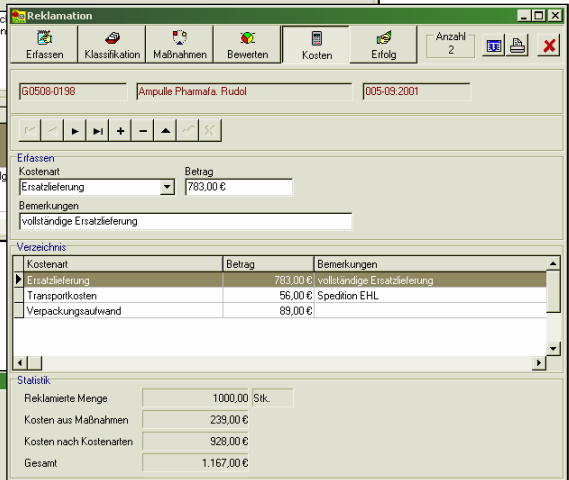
Reklamation

Erfassen | Klassifikation | Maßnahmen | Bewerten | Kosten | Erfolg | Anzahl 2

G0508-0198 | Ampulle Pharmafa. Rudol | 005-09:2001

Erfassen
Kostenart
Ersatzlieferung
Betrag
783,00 €
Bemerkungen
vollständige Ersatzlieferung

Verzeichnis

| Kostenart | Betrag | Bemerkungen |
|---|---|---|
| Ersatzlieferung | 783,00 € | vollständige Ersatzlieferung |
| Transportkosten | 56,00 € | Spedition EHL |
| Verpackungsaufwand | 89,00 € | |

Statistik
Reklamierte Menge 1000,00 Stk.
Kosten aus Maßnahmen 239,00 €
Kosten nach Kostenarten 928,00 €
Gesamt 1.167,00 €